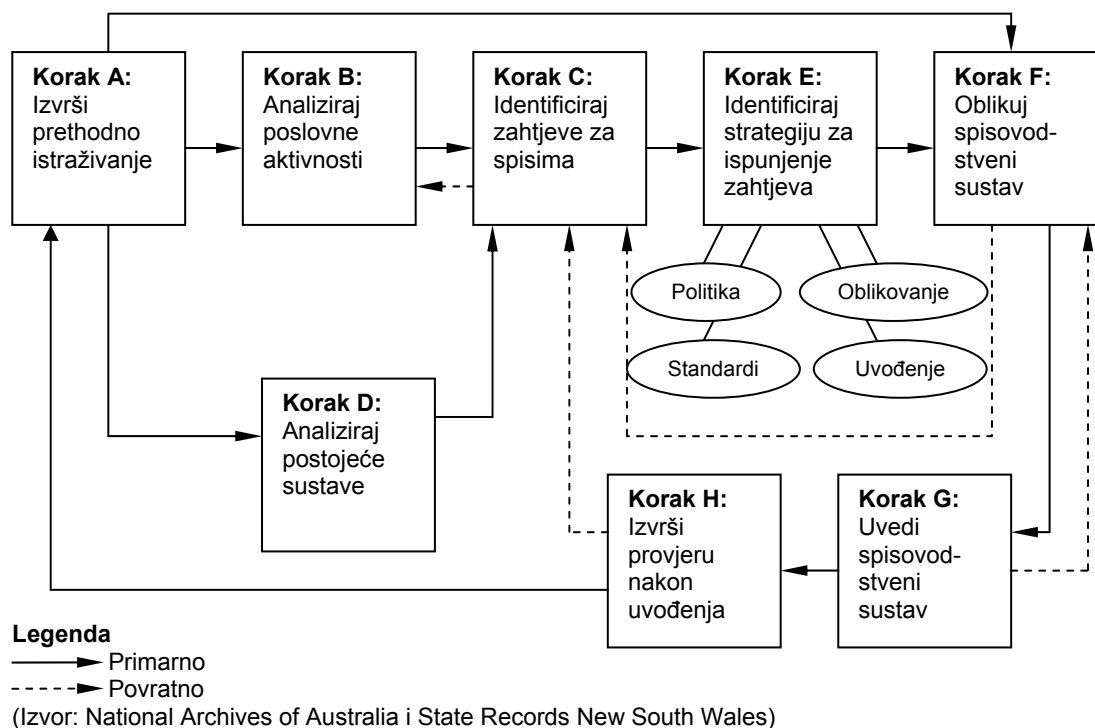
**Korak A:** Izvrši prethodno istraživanje

**Korak B:** Analiziraj poslovne aktivnosti

**Korak C:** Identificiraj zahtjeve za spisima

**Korak E:** Identificiraj strategiju za ispunjenje zahtjeva

**Korak F:** Oblikuj spisovodstveni sustav

Politika

Oblikovanje

Standardi

Uvođenje

**Korak D:** Analiziraj postojeće sustave

**Korak H:** Izvrši provjeru nakon uvođenja

**Korak G:** Uvedi spisovodstveni sustav

**Legenda**
Primarno
Povratno
(Izvor: National Archives of Australia i State Records New South Wales)